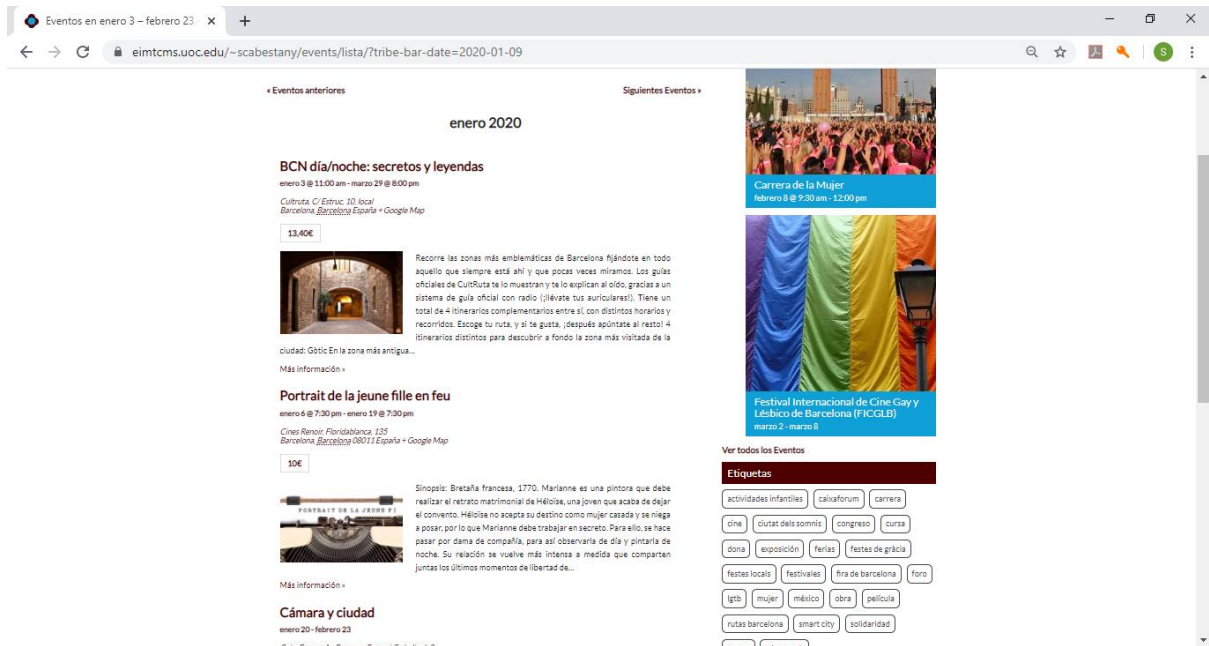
Eventos en enero 3 – febrero 23 ×

eimtcms.uoc.edu/~scabestany/events/lista/?tribe-bar-date=2020-01-09

« Eventos anteriores

Siguientes Eventos »

enero 2020

BCN día/noche: secretos y leyendas

enero 3 @ 11:00 am - marzo 29 @ 8:00 pm

Cultruta, C/ Estruc, 10, local
Barcelona, Barcelona España + Google Map

13,40€

Recorre las zonas más emblemáticas de Barcelona fijándote en todo aquello que siempre está ahí y que pocas veces miramos. Los guías oficiales de CultRuta te lo muestran y te lo explican al oído, gracias a un sistema de guía oficial con radio (¡llévate tus auriculares!). Tiene un total de 4 itinerarios complementarios entre sí, con distintos horarios y recorridos. Escoge tu ruta, y si te gusta, ¡después apúntate al resto! 4 itinerarios distintos para descubrir a fondo la zona más visitada de la ciudad: Gòtic En la zona más antigua...

Más información »

Portrait de la jeune fille en feu

enero 6 @ 7:30 pm - enero 19 @ 7:30 pm

Cines Renoir, Floridablanca, 135
Barcelona, Barcelona 08011 España + Google Map

10€

PORTRAIT DE LA JEUNE FI

Sinopsis: Bretaña francesa, 1770. Marianne es una pintora que debe realizar el retrato matrimonial de Héloïse, una joven que acaba de dejar el convento. Héloïse no acepta su destino como mujer casada y se niega a posar, por lo que Marianne debe trabajar en secreto. Para ello, se hace pasar por dama de compañía, para así observarla de día y pintarla de noche. Su relación se vuelve más intensa a medida que comparten juntas los últimos momentos de libertad de...

Más información »

Cámara y ciudad

enero 20 - febrero 23

Carrera de la Mujer
febrero 8 @ 9:30 am - 12:00 pm

Festival Internacional de Cine Gay y Lésbico de Barcelona (FICGLB)
marzo 2 - marzo 8

Ver todos los Eventos

Etiquetas

actividades infantiles | caixaforum | carrera | cine | ciutat dels somnis | congreso | cursa | dona | exposición | ferias | festes de gràcia | festes locals | festivales | fira de barcelona | foro | lgtb | mujer | méxico | obra | película | rutas barcelona | smart city | solidaridad